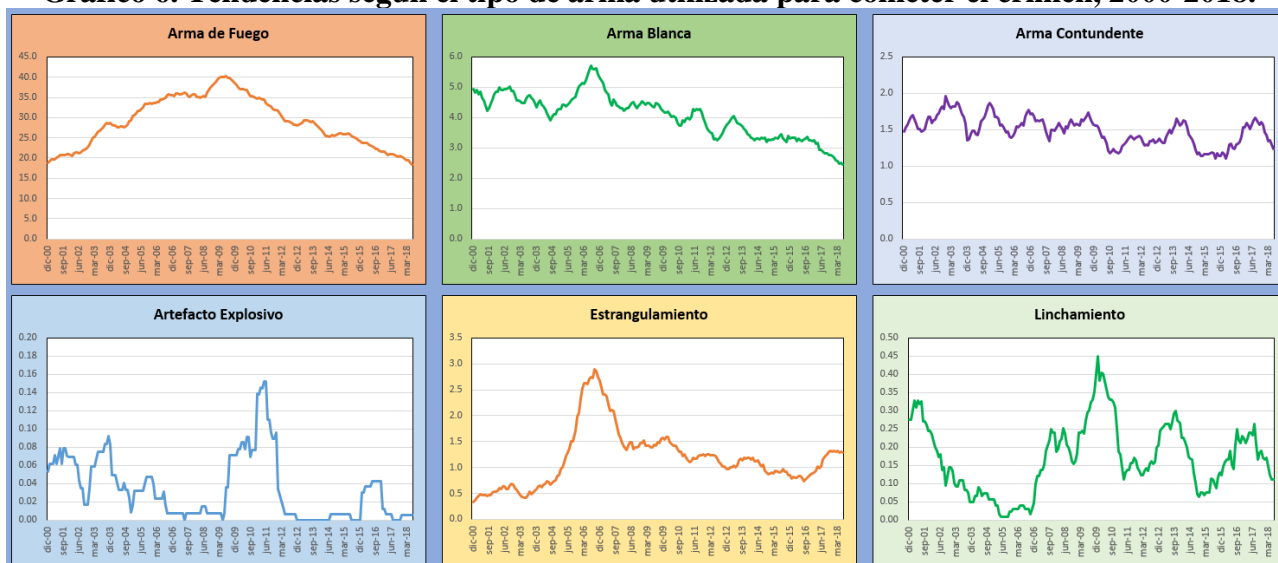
Gráfico 6. Tendencias según el tipo de arma utilizada para cometer el crimen, 2000-2018.

Arma de Fuego

45.0
40.0
35.0
30.0
25.0
20.0
15.0
10.0
5.0
0.0

dic-00 sep-01 jun-02 mar-03 dic-03 sep-04 jun-05 mar-06 dic-06 sep-07 jun-08 mar-09 dic-09 sep-10 jun-11 mar-12 dic-12 sep-13 jun-14 mar-15 dic-15 sep-16 jun-17 mar-18

Arma Blanca

6.0
5.0
4.0
3.0
2.0
1.0
0.0

dic-00 sep-01 jun-02 mar-03 dic-03 sep-04 jun-05 mar-06 dic-06 sep-07 jun-08 mar-09 dic-09 sep-10 jun-11 mar-12 dic-12 sep-13 jun-14 mar-15 dic-15 sep-16 jun-17 mar-18

Arma Contundente

2.5
2.0
1.5
1.0
0.5
0.0

dic-00 sep-01 jun-02 mar-03 dic-03 sep-04 jun-05 mar-06 dic-06 sep-07 jun-08 mar-09 dic-09 sep-10 jun-11 mar-12 dic-12 sep-13 jun-14 mar-15 dic-15 sep-16 jun-17 mar-18

Artefacto Explosivo

0.20
0.18
0.16
0.14
0.12
0.10
0.08
0.06
0.04
0.02
0.00

dic-00 sep-01 jun-02 mar-03 dic-03 sep-04 jun-05 mar-06 dic-06 sep-07 jun-08 mar-09 dic-09 sep-10 jun-11 mar-12 dic-12 sep-13 jun-14 mar-15 dic-15 sep-16 jun-17 mar-18

Estrangulamiento

3.5
3.0
2.5
2.0
1.5
1.0
0.5
0.0

dic-00 sep-01 jun-02 mar-03 dic-03 sep-04 jun-05 mar-06 dic-06 sep-07 jun-08 mar-09 dic-09 sep-10 jun-11 mar-12 dic-12 sep-13 jun-14 mar-15 dic-15 sep-16 jun-17 mar-18

Linchamiento

0.50
0.45
0.40
0.35
0.30
0.25
0.20
0.15
0.10
0.05
0.00

dic-00 sep-01 jun-02 mar-03 dic-03 sep-04 jun-05 mar-06 dic-06 sep-07 jun-08 mar-09 dic-09 sep-10 jun-11 mar-12 dic-12 sep-13 jun-14 mar-15 dic-15 sep-16 jun-17 mar-18